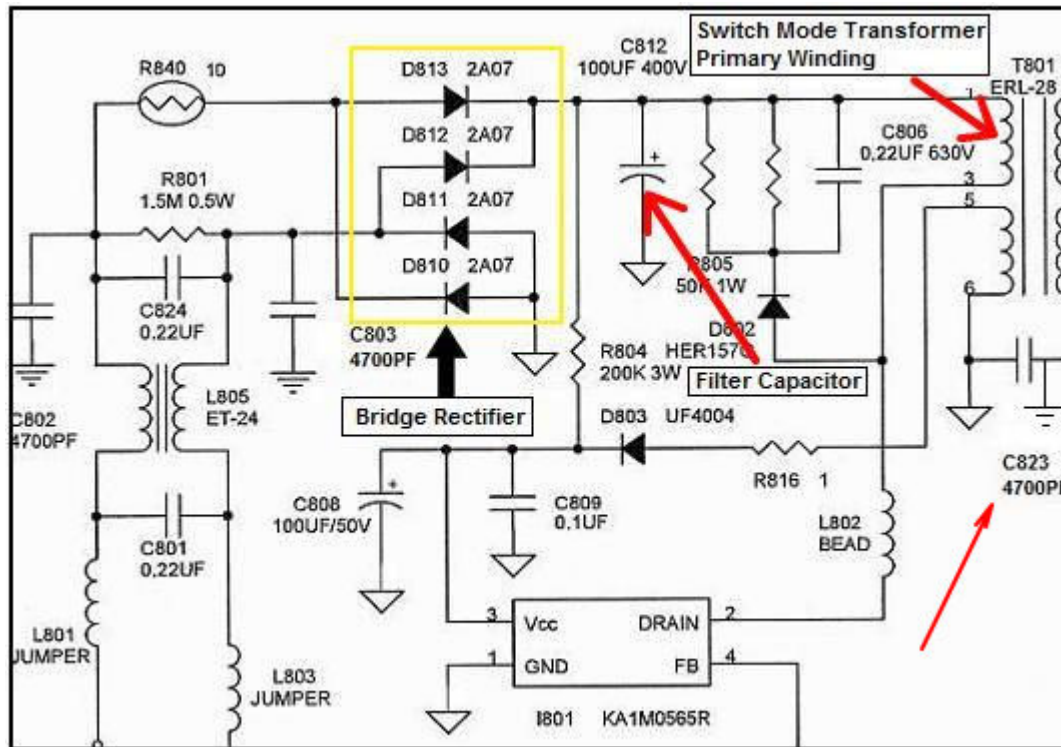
Switch Mode Transformer Primary Winding

R840 10

D813 2A07

C812 100UF 400V

T801 ERL-28

D812 2A07

C806 0.22UF 630V

R801 1.5M 0.5W

D811 2A07

D810 2A07

R805 50K 1W

C824 0.22UF

C803 4700PF

D802 HER157G

R804 200K 3W

Filter Capacitor

C802 4700PF

L805 ET-24

Bridge Rectifier

D803 UF4004

R816 1

C823 4700PF

C808 100UF/50V

C809 0.1UF

L802 BEAD

C801 0.22UF

L801 JUMPER

Vcc

DRAIN

GND

FB

L803 JUMPER

I801 KA1M0565R

1 3 5 6 3 2 1 4